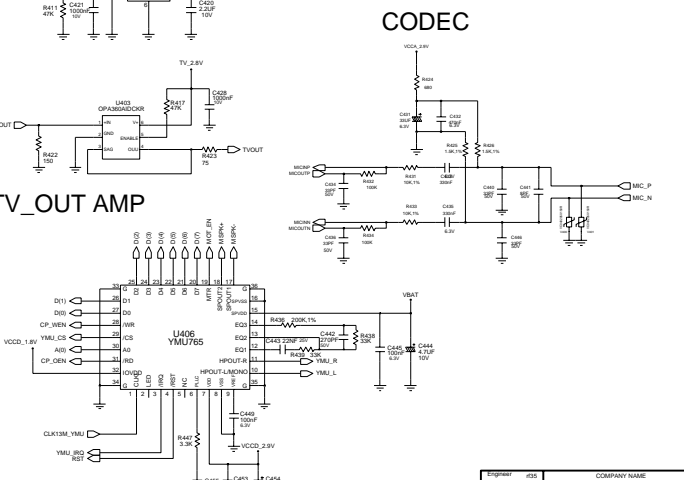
R411
47K
C421
1000nF
10V
6
C420
2.2UF
10V

CODEC

TV_2.8V
C428
1000nF
U403
OPA360AIDCKR
R417
47K
OUT
1 +IN
2 GND
3 SAG
V+ 5
ENABLE 6
OUT 4
R422
150
R423
75
TVOUT

TV_OUT AMP

VCCA_2.8V
R424
680
C431
33UF
6.3V
C432
470nF
6.3V
R425
1.8K,1%
R426
1.8K,1%
MICINP
MICOUTP
R431
10K,1%
C433
330nF
R432
100K
C434
22PF
50V
C440
22PF
50V
C441
68P
50V
MIC_P
MIC_N
MICINN
MICOUTN
R433
10K,1%
C435
330nF
6.3V
R434
100K
C436
22PF
50V
C446
22PF
50V

D(2) D(3) D(4) D(5) D(6) D(7) MOT_EN MSPK+ MSPK-
25 24 23 22 21 20 19 18 17
D2 D3 D4 D5 D6 D7 MTR SPOUT2 SPOUT1
33
D(1) 28 D1
D(0) 29 D0
CP_WEN 30 /WR
YMU_CS 31 /CS
A(0) 31 A0
CP_OEN 32 /RD
VCCD_1.8V 34 IOVDD
U406
YMU765
SPVSS 16
SPVDD 15
EQ3 14
EQ2 13
EQ1 12
HPOUT-R 11
HPOUT-L/MONO 10
CLKI LED /IRQ /RST NC PLLC VSS VREF EQ
1 2 3 4 5 6 7 8 9
36
VBAT
R436 200K,1%
C442 270PF 50V
C443 22NF 25V
R438 33K
R439 33K
YMU_R
YMU_L
C445 100nF 6.3V
C444 4.7UF 10V
C449
100nF
6.3V
VCCD_2.9V
R447
3.3K
CLK13M_YMU
YMU_IRQ
RST
C453
C454
Engineer
COMPANY NAME